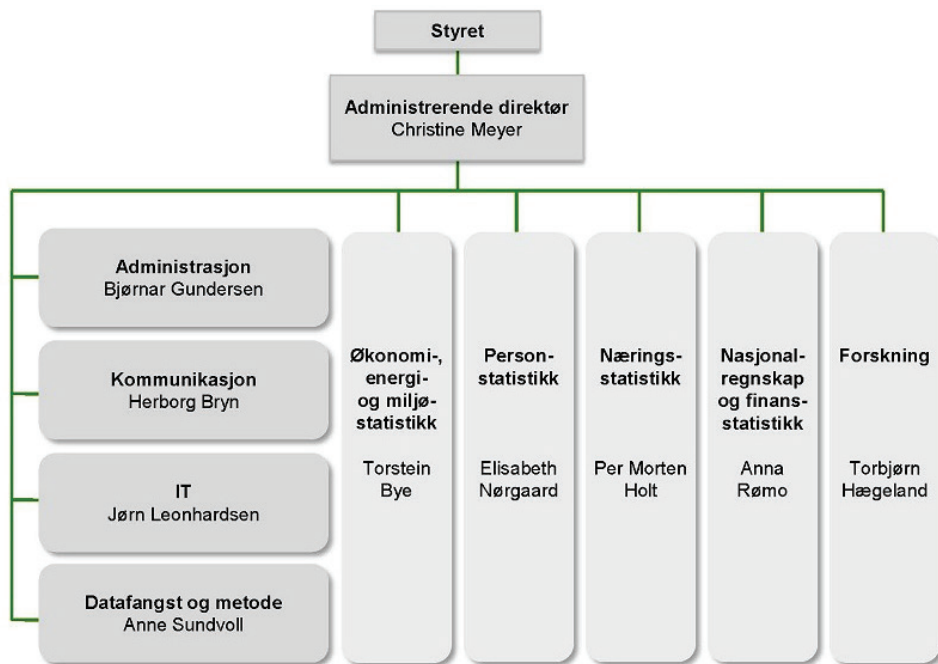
Styret

Administrerende direktør
Christine Meyer

Administrasjon
Bjørnar Gundersen

Kommunikasjon
Herborg Bryn

IT
Jørn Leonhardsen

Datafangst og metode
Anne Sundvoll

Økonomi-, energi- og miljøstatistikk

Torstein Bye

Personstatistikk

Elisabeth Nørgaard

Næringsstatistikk

Per Morten Holt

Nasjonalregnskap og finansstatistikk

Anna Rømo

Forskning

Torbjørn Hægeland